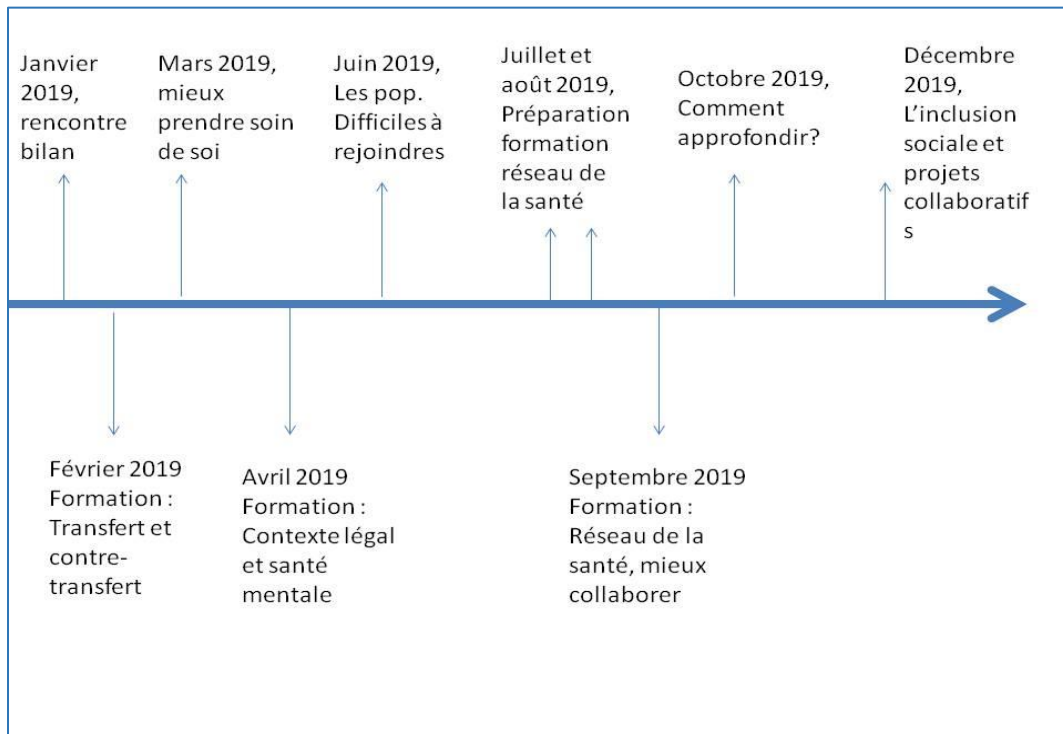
Janvier 2019, rencontre bilan

Mars 2019, mieux prendre soin de soi

Juin 2019, Les pop. Difficiles à rejoindres

Juillet et août 2019, Préparation formation réseau de la santé

Octobre 2019, Comment approfondir?

Décembre 2019, L'inclusion sociale et projets collaboratif s

Février 2019 Formation : Transfert et contre-transfert

Avril 2019 Formation : Contexte légal et santé mentale

Septembre 2019 Formation : Réseau de la santé, mieux collaborer